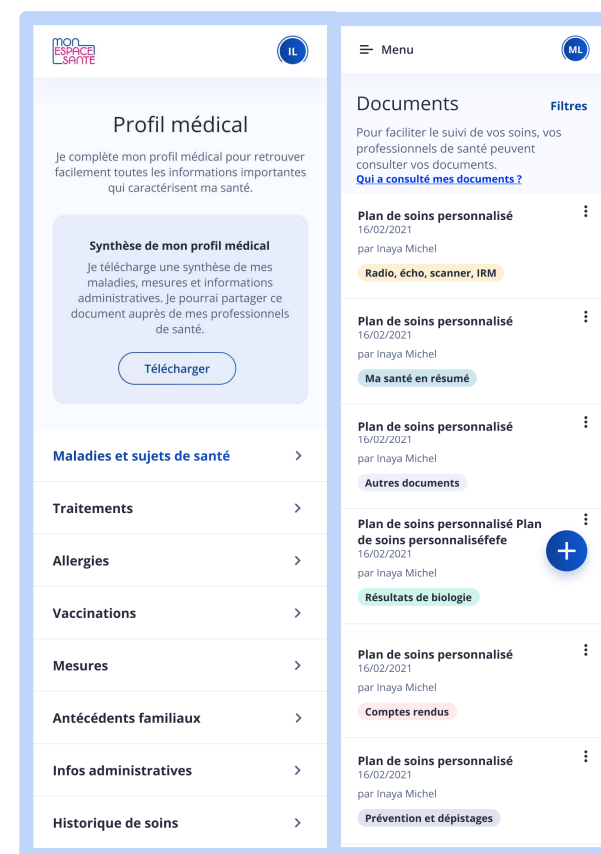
MON ESPACE SANTÉ

IL

Profil médical

Je complète mon profil médical pour retrouver facilement toutes les informations importantes qui caractérisent ma santé.

Synthèse de mon profil médical

Je télécharge une synthèse de mes maladies, mesures et informations administratives. Je pourrai partager ce document auprès de mes professionnels de santé.

Télécharger

Maladies et sujets de santé

Traitements

Allergies

Vaccinations

Mesures

Antécédents familiaux

Infos administratives

Historique de soins

Menu

ML

Documents

Filtres

Pour faciliter le suivi de vos soins, vos professionnels de santé peuvent consulter vos documents.

Qui a consulté mes documents ?

Plan de soins personnalisé
16/02/2021
par Inaya Michel
Radio, écho, scanner, IRM

Plan de soins personnalisé
16/02/2021
par Inaya Michel
Ma santé en résumé

Plan de soins personnalisé
16/02/2021
par Inaya Michel
Autres documents

Plan de soins personnalisé Plan de soins personnaliséfefe
16/02/2021
par Inaya Michel
Résultats de biologie

Plan de soins personnalisé
16/02/2021
par Inaya Michel
Comptes rendus

Plan de soins personnalisé
16/02/2021
par Inaya Michel
Prévention et dépistages